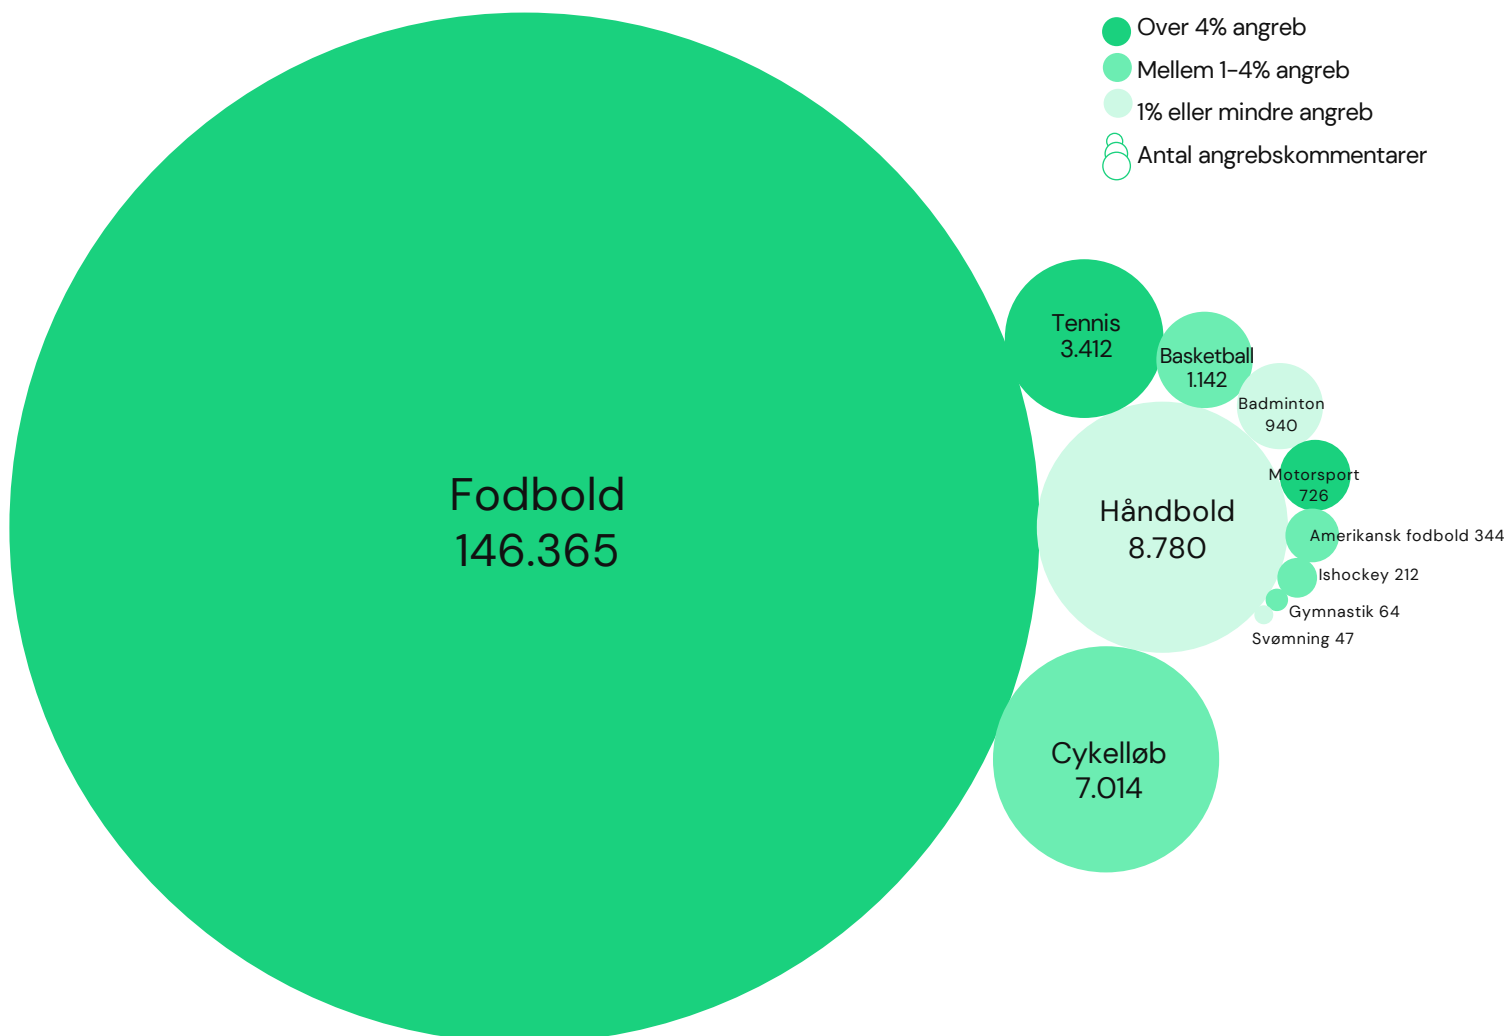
Over 4% angreb
Mellem 1-4% angreb
1% eller mindre angreb
Antal angrebskommentarer

Tennis
3.412

Basketball
1.142

Badminton
940

Motorsport
726

Fodbold
146.365

Håndbold
8.780

Amerikansk fodbold 344
Ishockey 212
Gymnastik 64
Svømning 47

Cykelløb
7.014